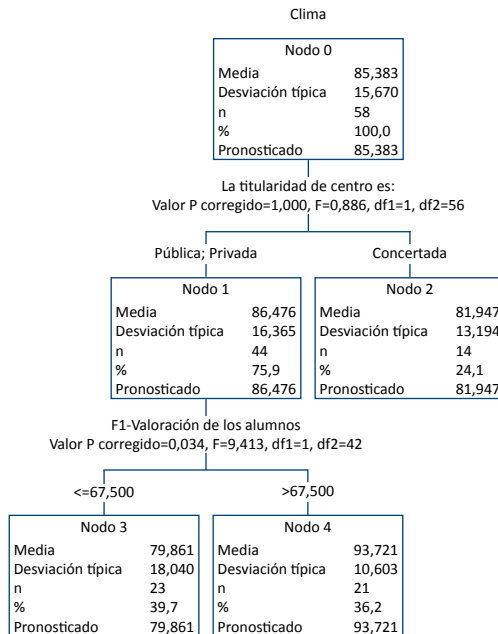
Clima

Nodo 0

| | |
|---|---|
| Media | 85,383 |
| Desviación típica | 15,670 |
| n | 58 |
| % | 100,0 |
| Pronosticado | 85,383 |

La titularidad de centro es:
Valor P corregido=1,000, F=0,886, df1=1, df2=56

Pública; Privada

Concertada

Nodo 1

| | |
|---|---|
| Media | 86,476 |
| Desviación típica | 16,365 |
| n | 44 |
| % | 75,9 |
| Pronosticado | 86,476 |

Nodo 2

| | |
|---|---|
| Media | 81,947 |
| Desviación típica | 13,194 |
| n | 14 |
| % | 24,1 |
| Pronosticado | 81,947 |

F1-Valoración de los alumnos
Valor P corregido=0,034, F=9,413, df1=1, df2=42

<=67,500

>67,500

Nodo 3

| | |
|---|---|
| Media | 79,861 |
| Desviación típica | 18,040 |
| n | 23 |
| % | 39,7 |
| Pronosticado | 79,861 |

Nodo 4

| | |
|---|---|
| Media | 93,721 |
| Desviación típica | 10,603 |
| n | 21 |
| % | 36,2 |
| Pronosticado | 93,721 |